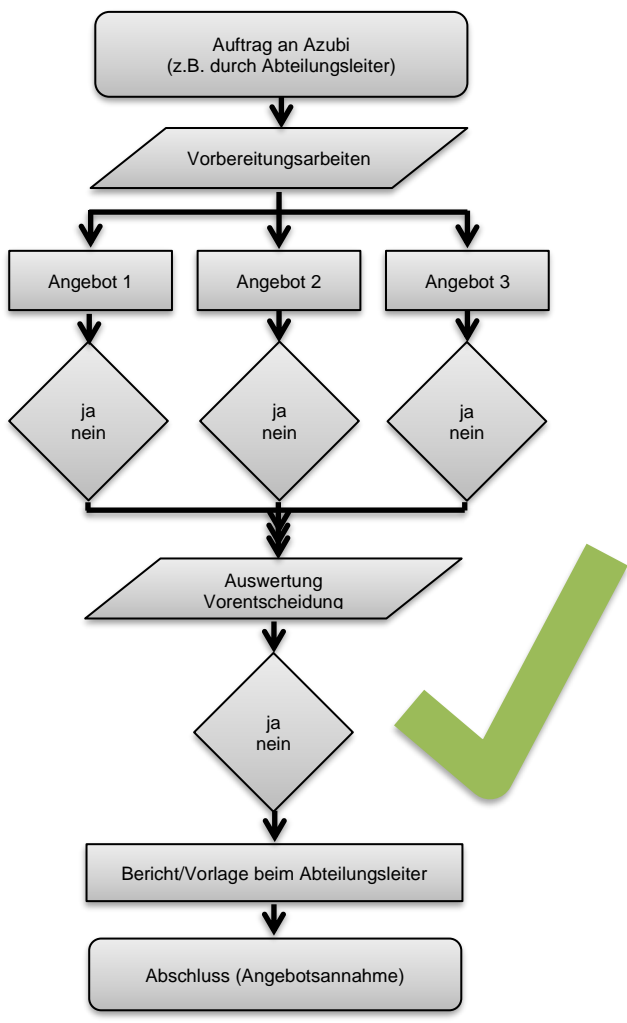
Auftrag an Azubi
(z.B. durch Abteilungsleiter)

Vorbereitungsarbeiten

Angebot 1

Angebot 2

Angebot 3

ja
nein

ja
nein

ja
nein

Auswertung
Vorentscheidung

ja
nein

Bericht/Vorlage beim Abteilungsleiter

Abschluss (Angebotsannahme)